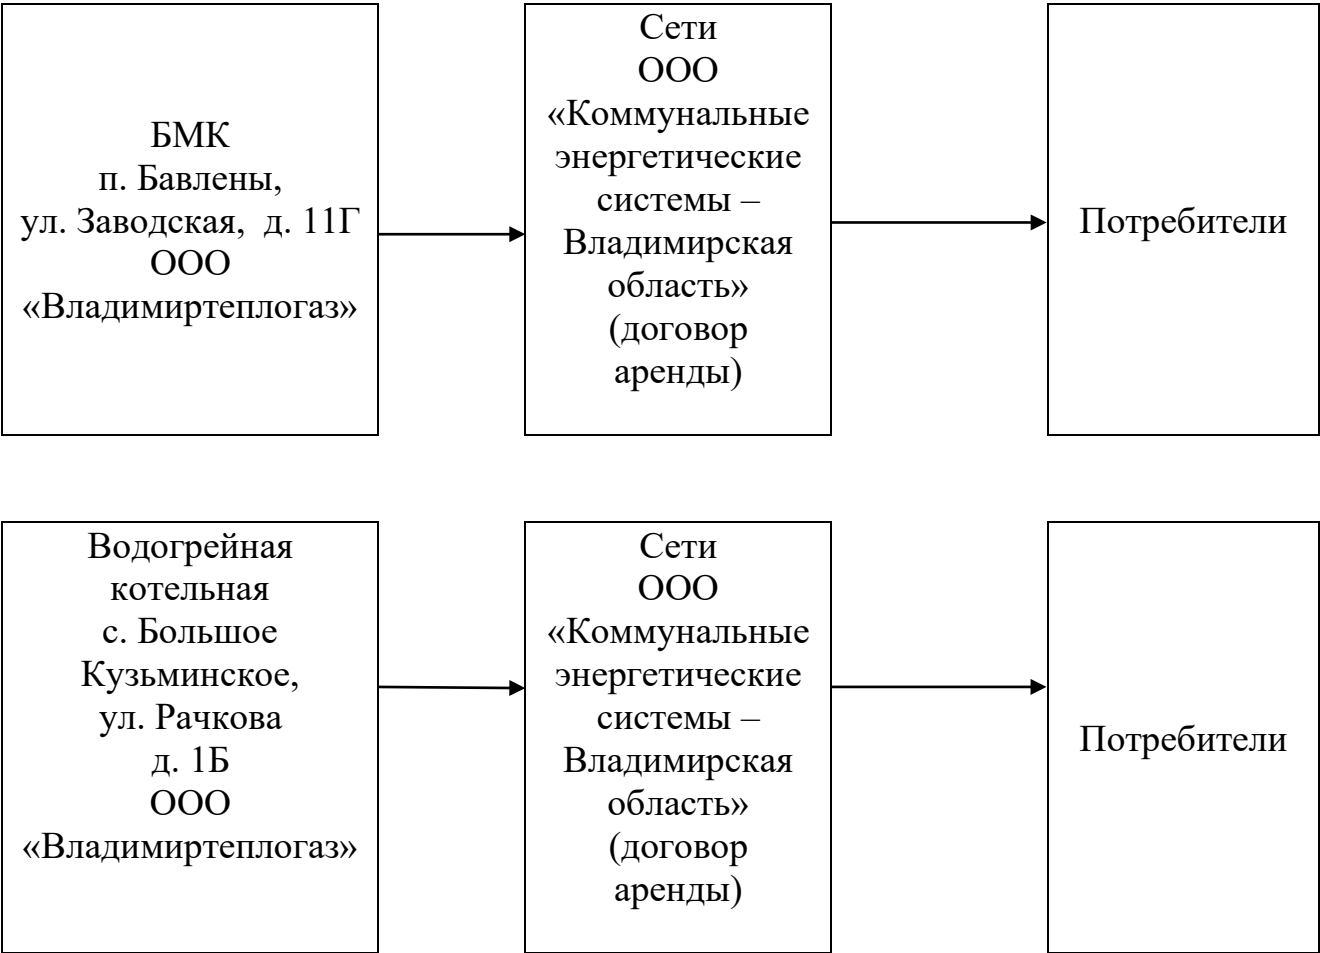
БМК
п. Бавлены,
ул. Заводская, д. 11Г
ООО
«Владимиртеплогаз»

Сети
ООО
«Коммунальные энергетические системы – Владимирская область»
(договор аренды)

Потребители

Водогрейная котельная
с. Большое Кузьминское,
ул. Рачкова
д. 1Б
ООО
«Владимиртеплогаз»

Сети
ООО
«Коммунальные энергетические системы – Владимирская область»
(договор аренды)

Потребители